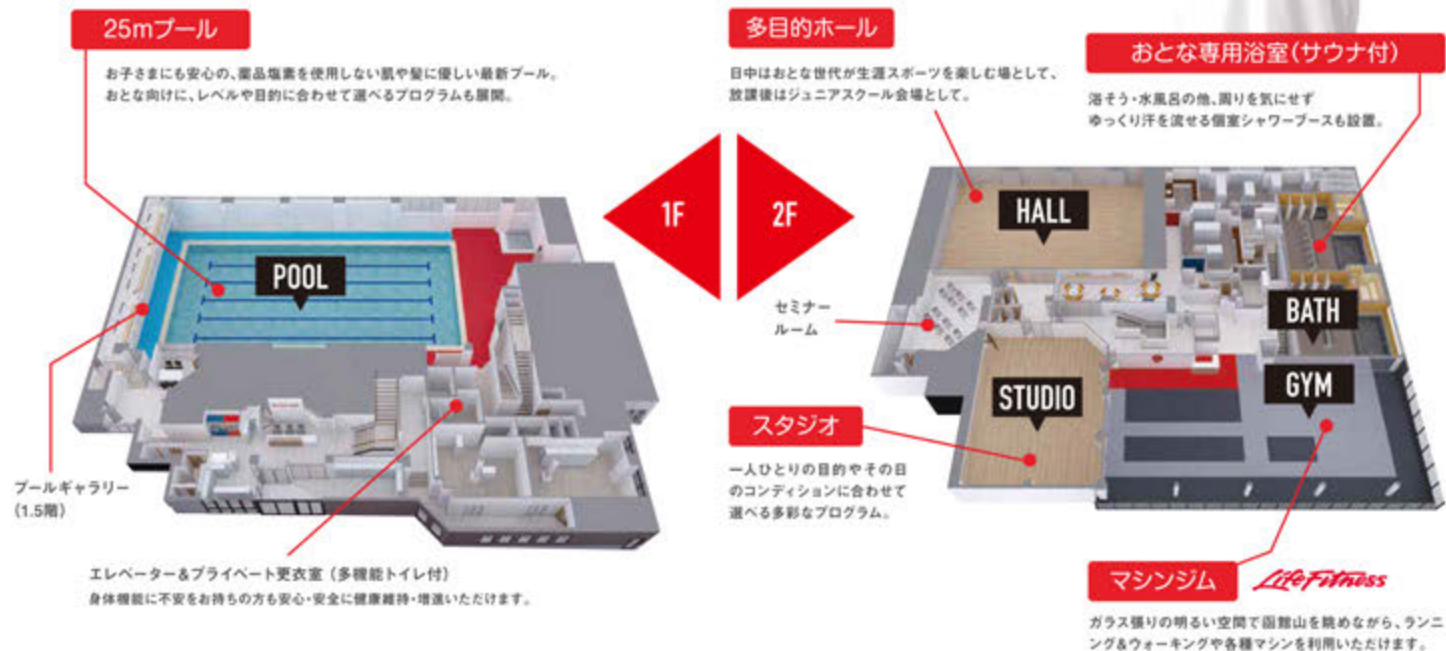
25mプール

お子さまにも安心の、薬品塩素を使用しない肌や髪に優しい最新プール。おとな向けに、レベルや目的に合わせて選べるプログラムも展開。

POOL

プールギャラリー（1.5階）

エレベーター＆プライベート更衣室（多機能トイレ付）

身体機能に不安をお持ちの方も安心・安全に健康維持・増進いただけます。

1F

2F

多目的ホール

日中はおとな世代が生涯スポーツを楽しむ場として、放課後はジュニアスクール会場として。

おとな専用浴室（サウナ付）

浴そう・水風呂の他、周りを気にせずゆっくり汗を流せる個室シャワーブースも設置。

HALL

セミナールーム

BATH

STUDIO

GYM

スタジオ

一人ひとりの目的やその日のコンディションに合わせて選べる多彩なプログラム。

マシンジム

Life Fitness

ガラス張りの明るい空間で函館山を眺めながら、ランニング＆ウォーキングや各種マシンを利用いただけます。